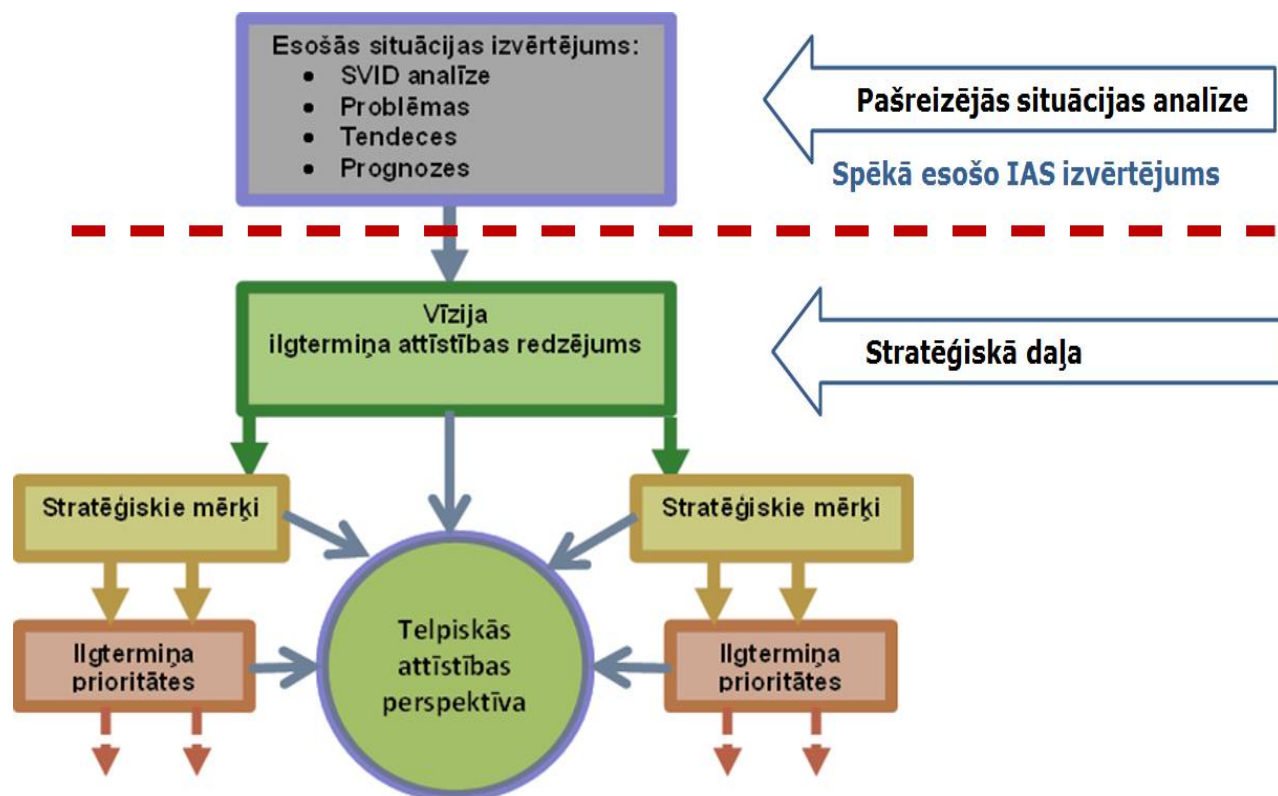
Esošās situācijas izvērtējums:
- SVID analīze
- Problēmas
- Tendeces
- Prognozes

Pašreizējās situācijas analīze

Spēkā esošo IAS izvērtējums

Vīzija
ilgtermiņa attīstības redzējums

Stratēģiskā daļa

Stratēģiskie mērķi

Stratēģiskie mērķi

Ilgtermiņa prioritātes

Telpiskās attīstības perspektīva

Ilgtermiņa prioritātes